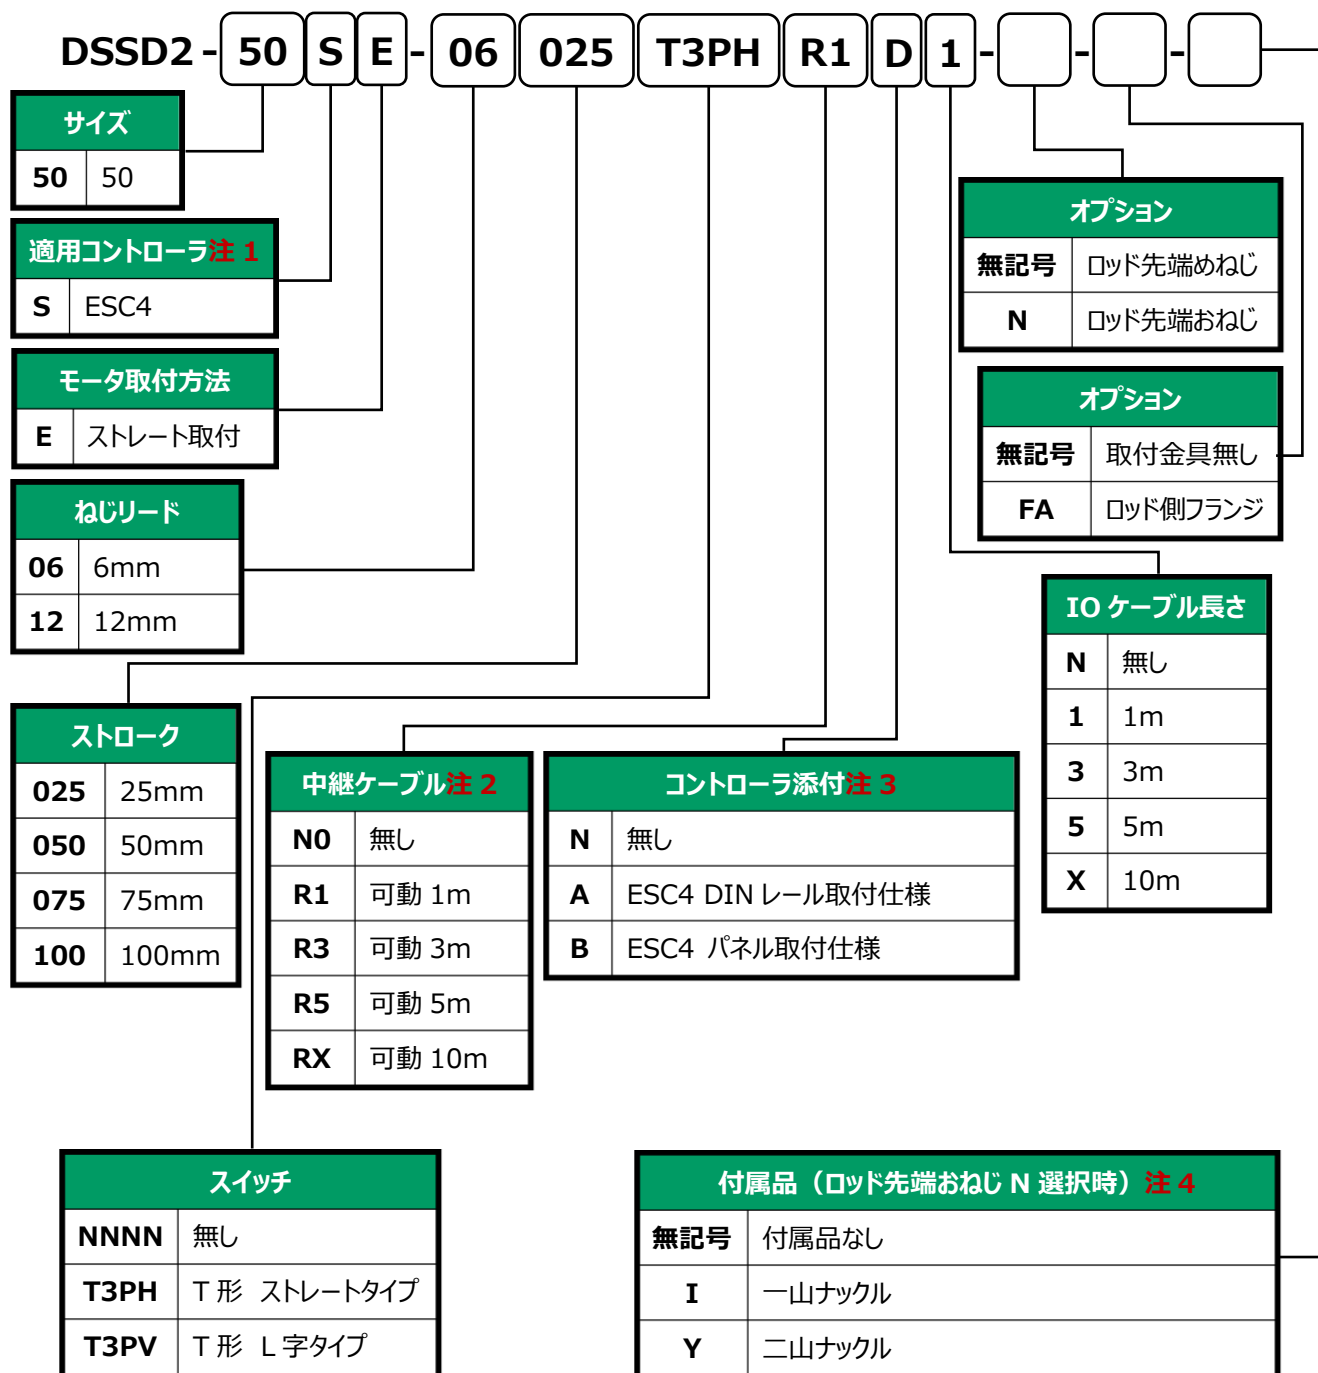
DSSD2 - 50 S E - 06 025 T3PH R1 D 1 - - -

| サイズ | |
|---|---|
| 50 | 50 |

| 適用コントローラ注 1 | |
|---|---|
| S | ESC4 |

| モータ取付方法 | |
|---|---|
| E | ストレート取付 |

| ねじリード | |
|---|---|
| 06 | 6mm |
| 12 | 12mm |

| ストローク | |
|---|---|
| 025 | 25mm |
| 050 | 50mm |
| 075 | 75mm |
| 100 | 100mm |

| 中継ケーブル注 2 | |
|---|---|
| N0 | 無し |
| R1 | 可動 1m |
| R3 | 可動 3m |
| R5 | 可動 5m |
| RX | 可動 10m |

| コントローラ添付注 3 | |
|---|---|
| N | 無し |
| A | ESC4 DIN レール取付仕様 |
| B | ESC4 パネル取付仕様 |

| オプション | |
|---|---|
| 無記号 | ロッド先端めねじ |
| N | ロッド先端おねじ |

| オプション | |
|---|---|
| 無記号 | 取付金具無し |
| FA | ロッド側フランジ |

| IO ケーブル長さ | |
|---|---|
| N | 無し |
| 1 | 1m |
| 3 | 3m |
| 5 | 5m |
| X | 10m |

| スイッチ | |
|---|---|
| NNNN | 無し |
| T3PH | T 形 ストレートタイプ |
| T3PV | T 形 L 字タイプ |

| 付属品（ロッド先端おねじ N 選択時）注 4 | |
|---|---|
| 無記号 | 付属品なし |
| I | 一山ナックル |
| Y | 二山ナックル |